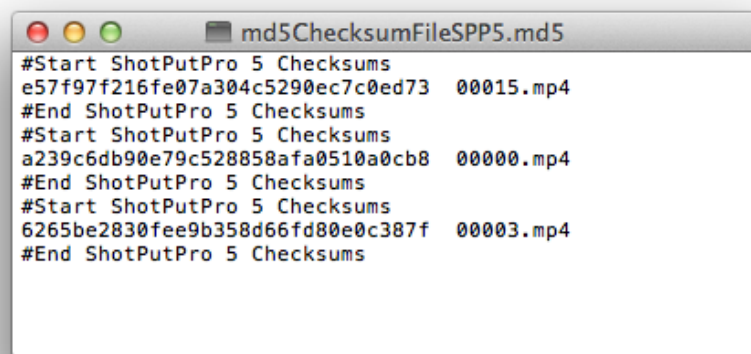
md5ChecksumFileSPP5.md5

#Start ShotPutPro 5 Checksums
e57f97f216fe07a304c5290ec7c0ed73  00015.mp4
#End ShotPutPro 5 Checksums
#Start ShotPutPro 5 Checksums
a239c6db90e79c528858afa0510a0cb8  00000.mp4
#End ShotPutPro 5 Checksums
#Start ShotPutPro 5 Checksums
6265be2830fee9b358d66fd80e0c387f  00003.mp4
#End ShotPutPro 5 Checksums